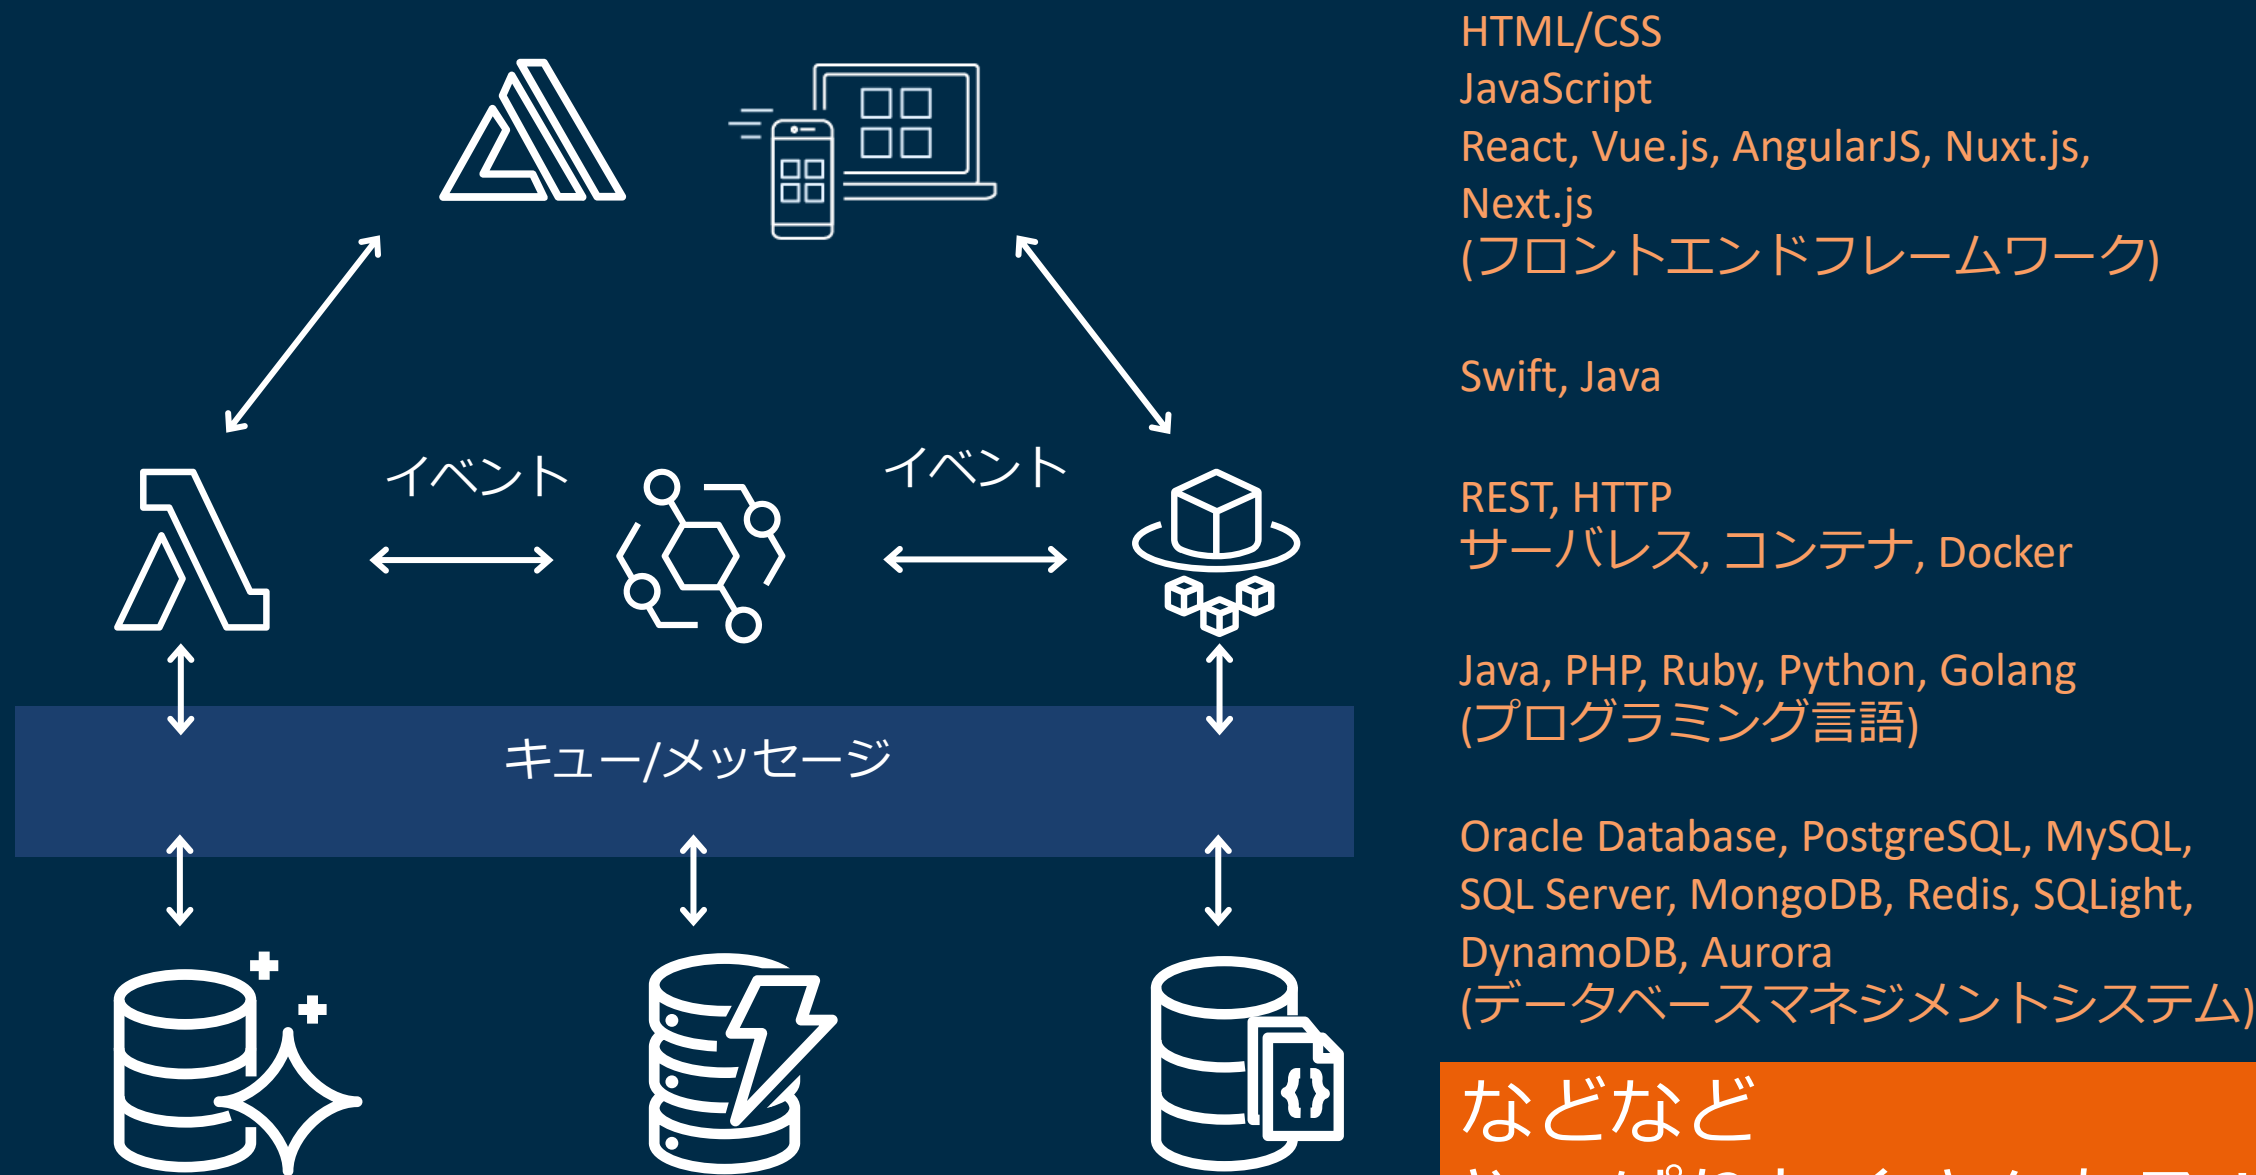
イベント

イベント

キュー/メッセージ

HTML/CSS
JavaScript
React, Vue.js, AngularJS, Nuxt.js, Next.js
(フロントエンドフレームワーク)

Swift, Java

REST, HTTP
サーバレス, コンテナ, Docker

Java, PHP, Ruby, Python, Golang
(プログラミング言語)

Oracle Database, PostgreSQL, MySQL, SQL Server, MongoDB, Redis, SQLight, DynamoDB, Aurora
(データベースマネジメントシステム)

などなど

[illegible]